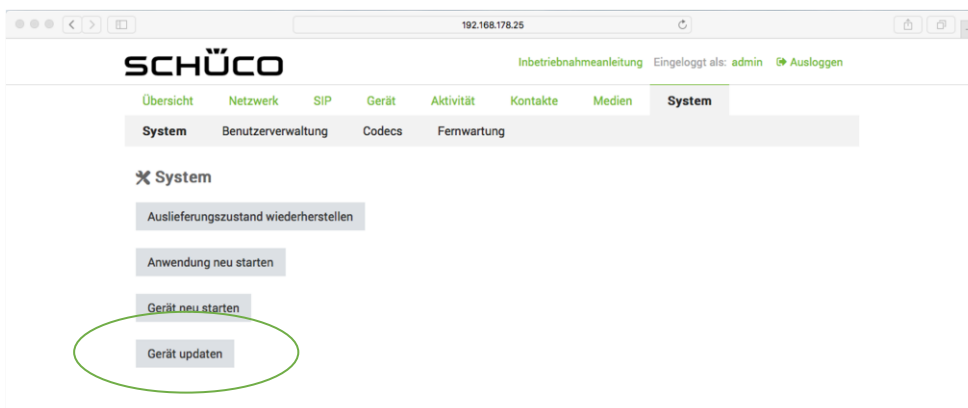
192.168.178.25

SCHÜCO

Inbetriebnahmeanleitung Eingeloggt als: admin Ausloggen

Übersicht Netzwerk SIP Gerät Aktivität Kontakte Medien System

System Benutzerverwaltung Codecs Fernwartung

System

Auslieferungszustand wiederherstellen

Anwendung neu starten

Gerät neu starten

Gerät updaten